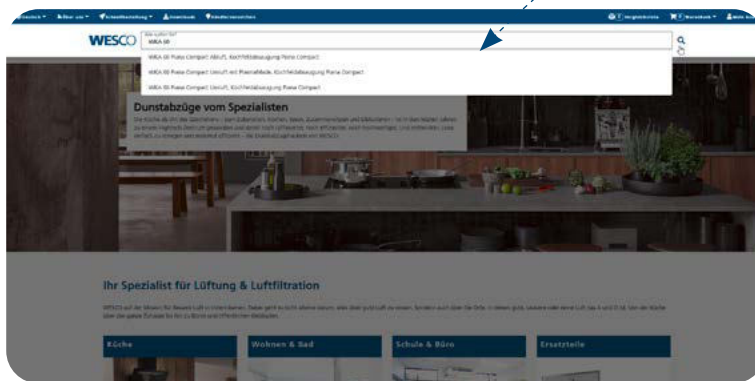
WESCO

WEA 00

WEA 00 Piana Compact Abluft, Kochfeldabsaugung Piana Compact

WEA 00 Piana Compact Umluft mit PlasmaMade, Kochfeldabsaugung Piana Compact

WEA 00 Piana Compact Umluft, Kochfeldabsaugung Piana Compact

Dunstabzüge vom Spezialisten

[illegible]

Ihr Spezialist für Lüftung & Luftfiltration

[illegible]

Küche

Wohnen & Bad

Schule & Büro

Ersatzteile